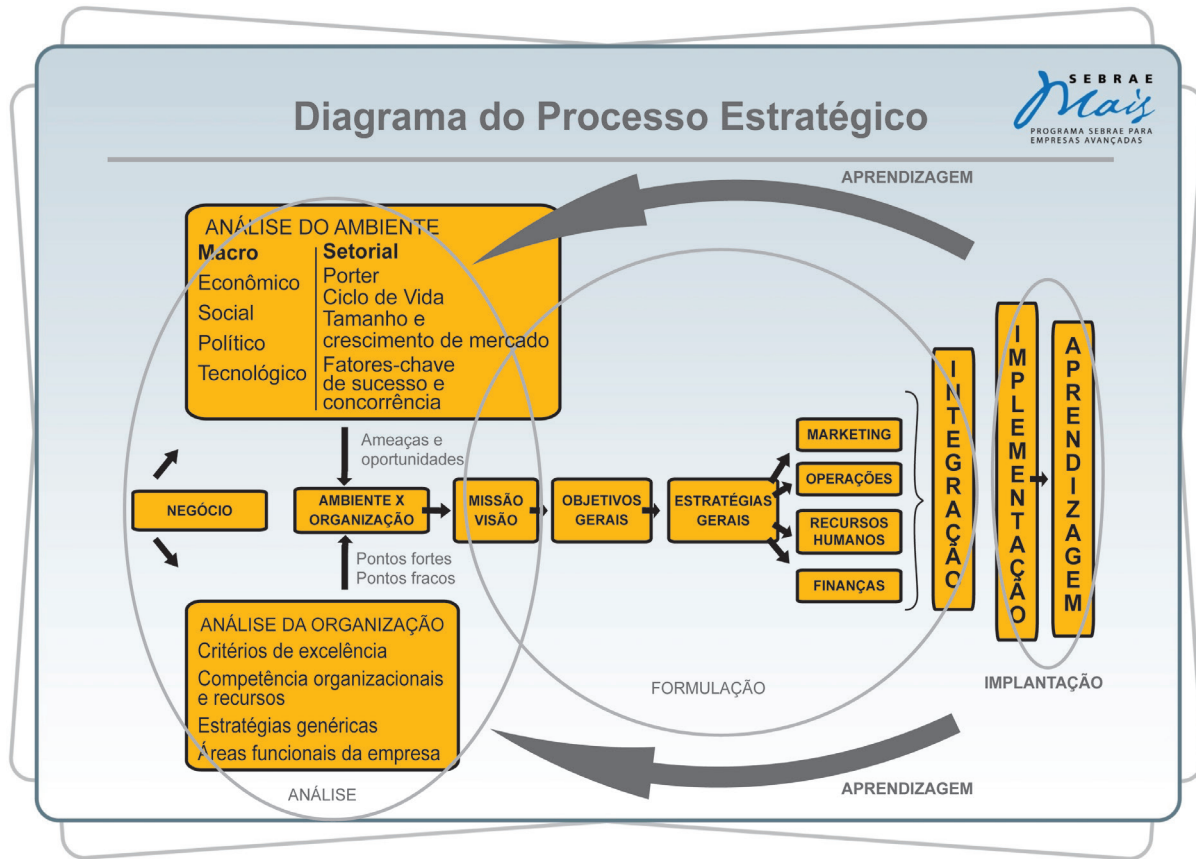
Diagrama do Processo Estratégico

SEBRAE
Mais
PROGRAMA SEBRAE PARA EMPRESAS AVANÇADAS

APRENDIZAGEM

ANÁLISE DO AMBIENTE

| Macro | Setorial |
|---|---|
| Econômico | Porter |
| Social | Ciclo de Vida |
| Político | Tamanho e crescimento de mercado |
| Tecnológico | Fatores-chave de sucesso e concorrência |

Ameaças e oportunidades

NEGÓCIO

AMBIENTE X ORGANIZAÇÃO

MISSÃO VISÃO

OBJETIVOS GERAIS

ESTRATÉGIAS GERAIS

MARKETING

OPERAÇÕES

RECURSOS HUMANOS

FINANÇAS

INTEGRAÇÃO

IMPLEMENTAÇÃO

APRENDIZAGEM

Pontos fortes
Pontos fracos

ANÁLISE DA ORGANIZAÇÃO
Critérios de excelência
Competência organizacionais e recursos
Estratégias genéricas
Áreas funcionais da empresa

FORMULAÇÃO

IMPLANTAÇÃO

ANÁLISE

APRENDIZAGEM